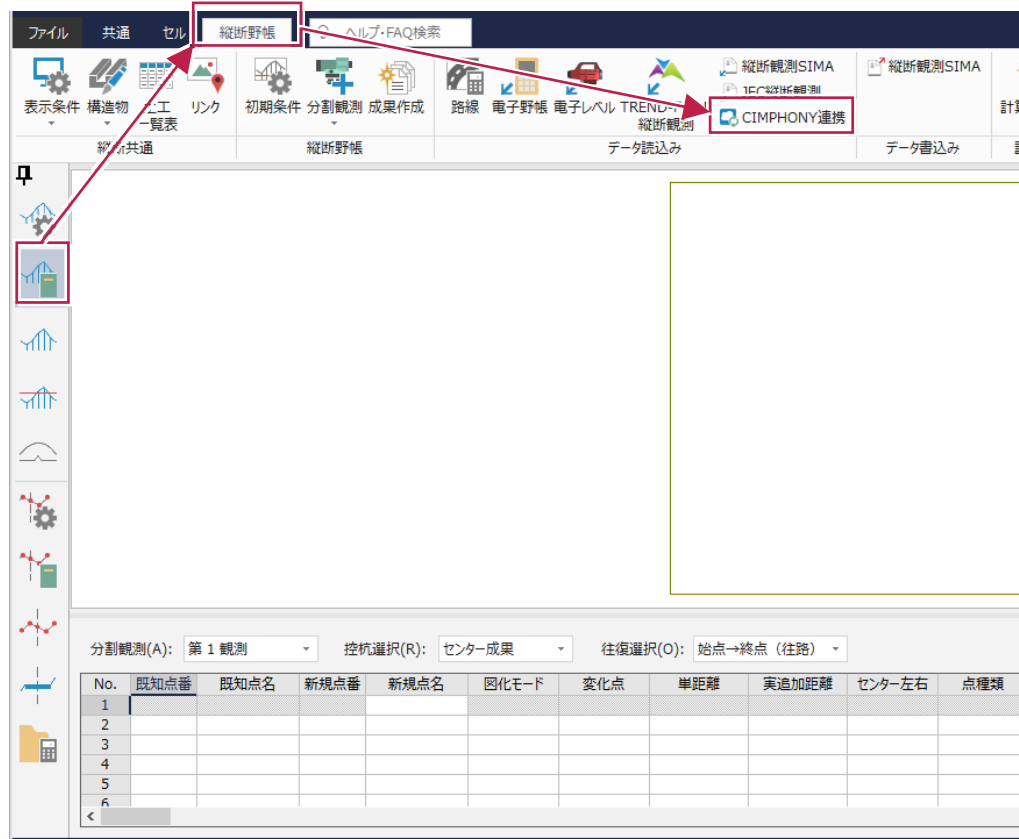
ファイル 共通 セル 縦断野帳 ヘルプ・FAQ検索

表示条件 構造物 施工一覧表 リンク
縦断共通

初期条件 分割観測 成果作成
縦断野帳

路線 電子野帳 電子レベル TREND-ONE 縦断観測
縦断観測SIMA
JEC縦断観測
CIMPHONY連携
データ読込み

縦断観測SIMA
データ書込み

計算

分割観測(A): 第 1 観測 控杭選択(R): センター成果 往復選択(O): 始点→終点（往路）

| No. | 既知点番 | 既知点名 | 新規点番 | 新規点名 | 図化モード | 変化点 | 単距離 | 実追加距離 | センター左右 | 点種類 |
|---|---|---|---|---|---|---|---|---|---|---|
| 1 | | | | | | | | | | |
| 2 | | | | | | | | | | |
| 3 | | | | | | | | | | |
| 4 | | | | | | | | | | |
| 5 | | | | | | | | | | |
| 6 | | | | | | | | | | |